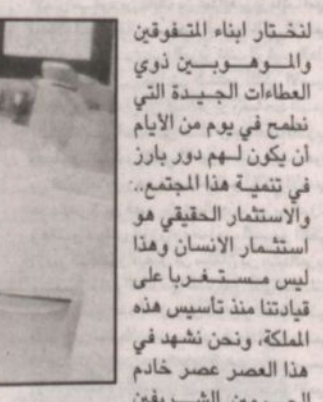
لنختار ابناء المتفوقين والموهوبين ذوي العطاءات الجيدة التي نطمح في يوم من الأيام أن يكون لهم دور بارز في تنمية هذا المجتمع.. والاستثمار الحقيقي هو استثمار الانسان وهذا ليس مستغربا على قيادتنا منذ تأسيس هذه المملكة، ونحن نشهد في هذا العصر عصر خادم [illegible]